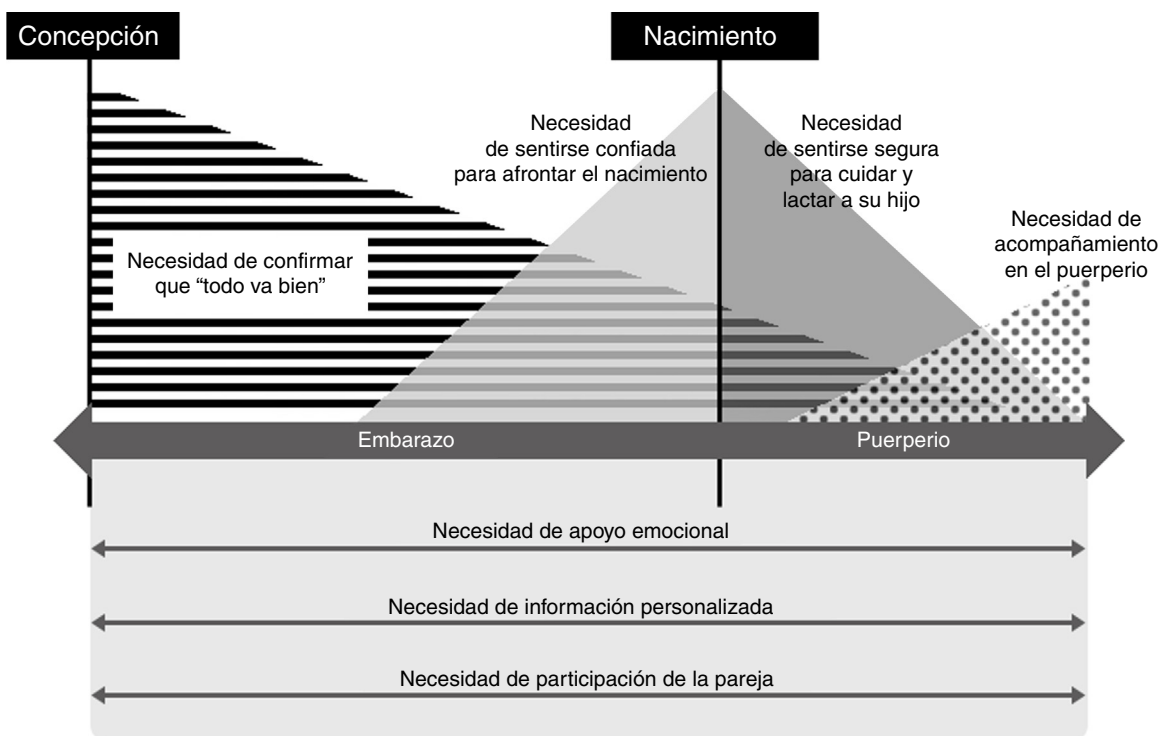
Concepción

Nacimiento

Necesidad de sentirse confiada para afrontar el nacimiento

Necesidad de sentirse segura para cuidar y lactar a su hijo

Necesidad de acompañamiento en el puerperio

Necesidad de confirmar que "todo va bien"

Embarazo

Puerperio

Necesidad de apoyo emocional

Necesidad de información personalizada

Necesidad de participación de la pareja